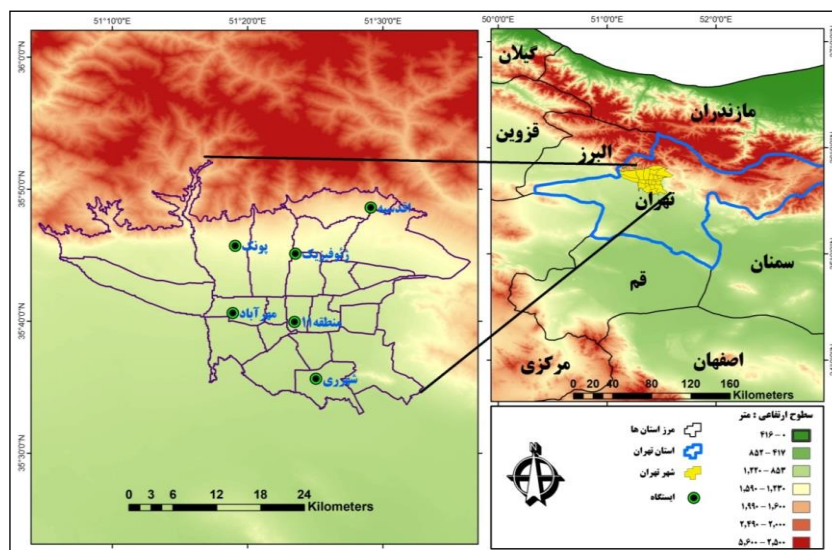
51°10'0"E
51°20'0"E
51°30'0"E
50°0'0"E
51°0'0"E
52°0'0"E
36°0'0"N
35°50'0"N
35°40'0"N
35°30'0"N

اقدسیه
پونک
ژئوفیزیک
مهرآباد
منطقه ۱۱
شهری

0 3 6 12 18 24
Kilometers

گیلان
مازندران
قزوین
البرز
تهران
سمنان
قم
مرکزی
اصفهان

0 20 40 80 120 160
Kilometers

سطوح ارتفاعی : متر
۰ - ۴۱۶
۴۱۷ - ۸۵۲
۸۵۳ - ۱،۲۲۰
۱،۲۲۰ - ۱،۵۹۰
۱،۶۰۰ - ۱،۹۹۰
۲،۰۰۰ - ۲،۴۹۰
۲،۵۰۰ - ۵،۶۰۰

مرز استان ها
استان تهران
شهر تهران
ایستگاه